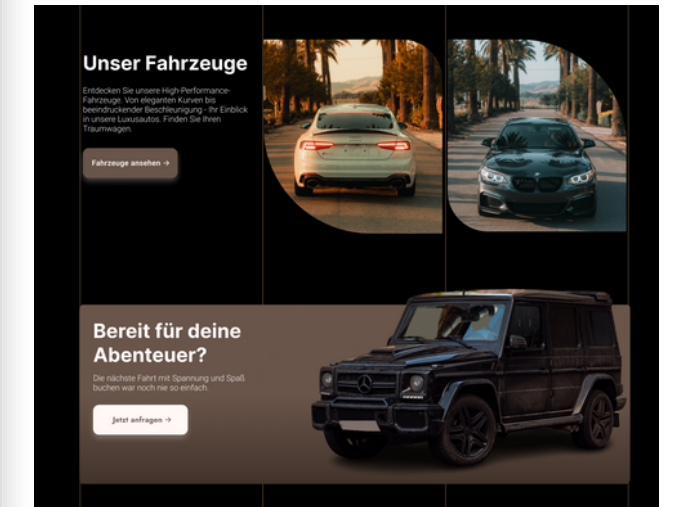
Unser Fahrzeuge

Entdecken Sie unsere High-Performance-Fahrzeuge. Von eleganten Kurven bis beeindruckender Beschleunigung - Ihr Einblick in unsere Luxusautos. Finden Sie Ihren Traumwagen.

Fahrzeuge ansehen →

Bereit für deine Abenteuer?

Die nächste Fahrt mit Spannung und Spaß buchen war noch nie so einfach.

Jetzt anfragen →